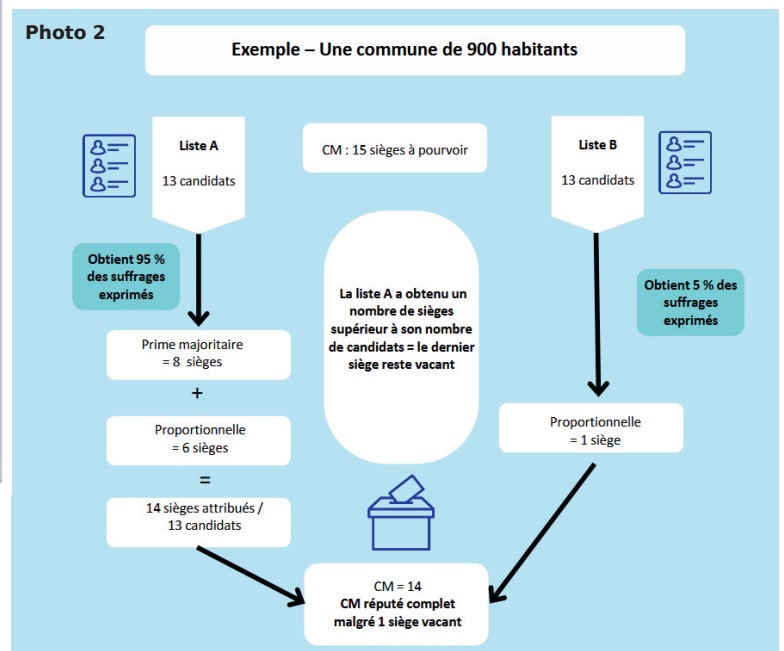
Photo 2

Exemple – Une commune de 900 habitants

Liste A

13 candidats

CM : 15 sièges à pourvoir

Liste B

13 candidats

Obtient 95 % des suffrages exprimés

La liste A a obtenu un nombre de sièges supérieur à son nombre de candidats = le dernier siège reste vacant

Obtient 5 % des suffrages exprimés

Prime majoritaire = 8 sièges

+

Proportionnelle = 6 sièges

=

14 sièges attribués / 13 candidats

Proportionnelle = 1 siège

CM = 14
CM réputé complet malgré 1 siège vacant